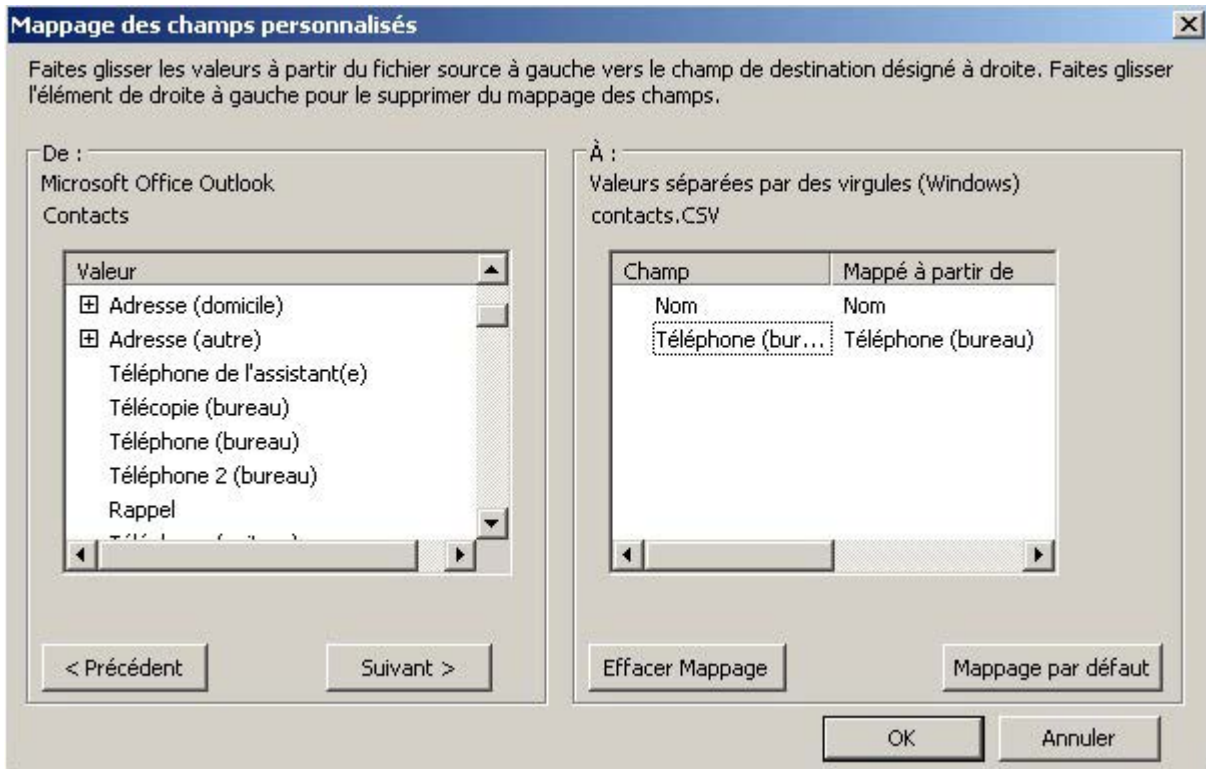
Mappage des champs personnalisés

Faites glisser les valeurs à partir du fichier source à gauche vers le champ de destination désigné à droite. Faites glisser l'élément de droite à gauche pour le supprimer du mappage des champs.

De :
Microsoft Office Outlook
Contacts

Valeur
⊞ Adresse (domicile)
⊞ Adresse (autre)
Téléphone de l'assistant(e)
Télécopie (bureau)
Téléphone (bureau)
Téléphone 2 (bureau)
Rappel
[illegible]

< Précédent
Suivant >

À :
Valeurs séparées par des virgules (Windows)
contacts.CSV

| Champ | Mappé à partir de |
|---|---|
| Nom | Nom |
| Téléphone (bur... | Téléphone (bureau) |

Effacer Mappage
Mappage par défaut

OK
Annuler